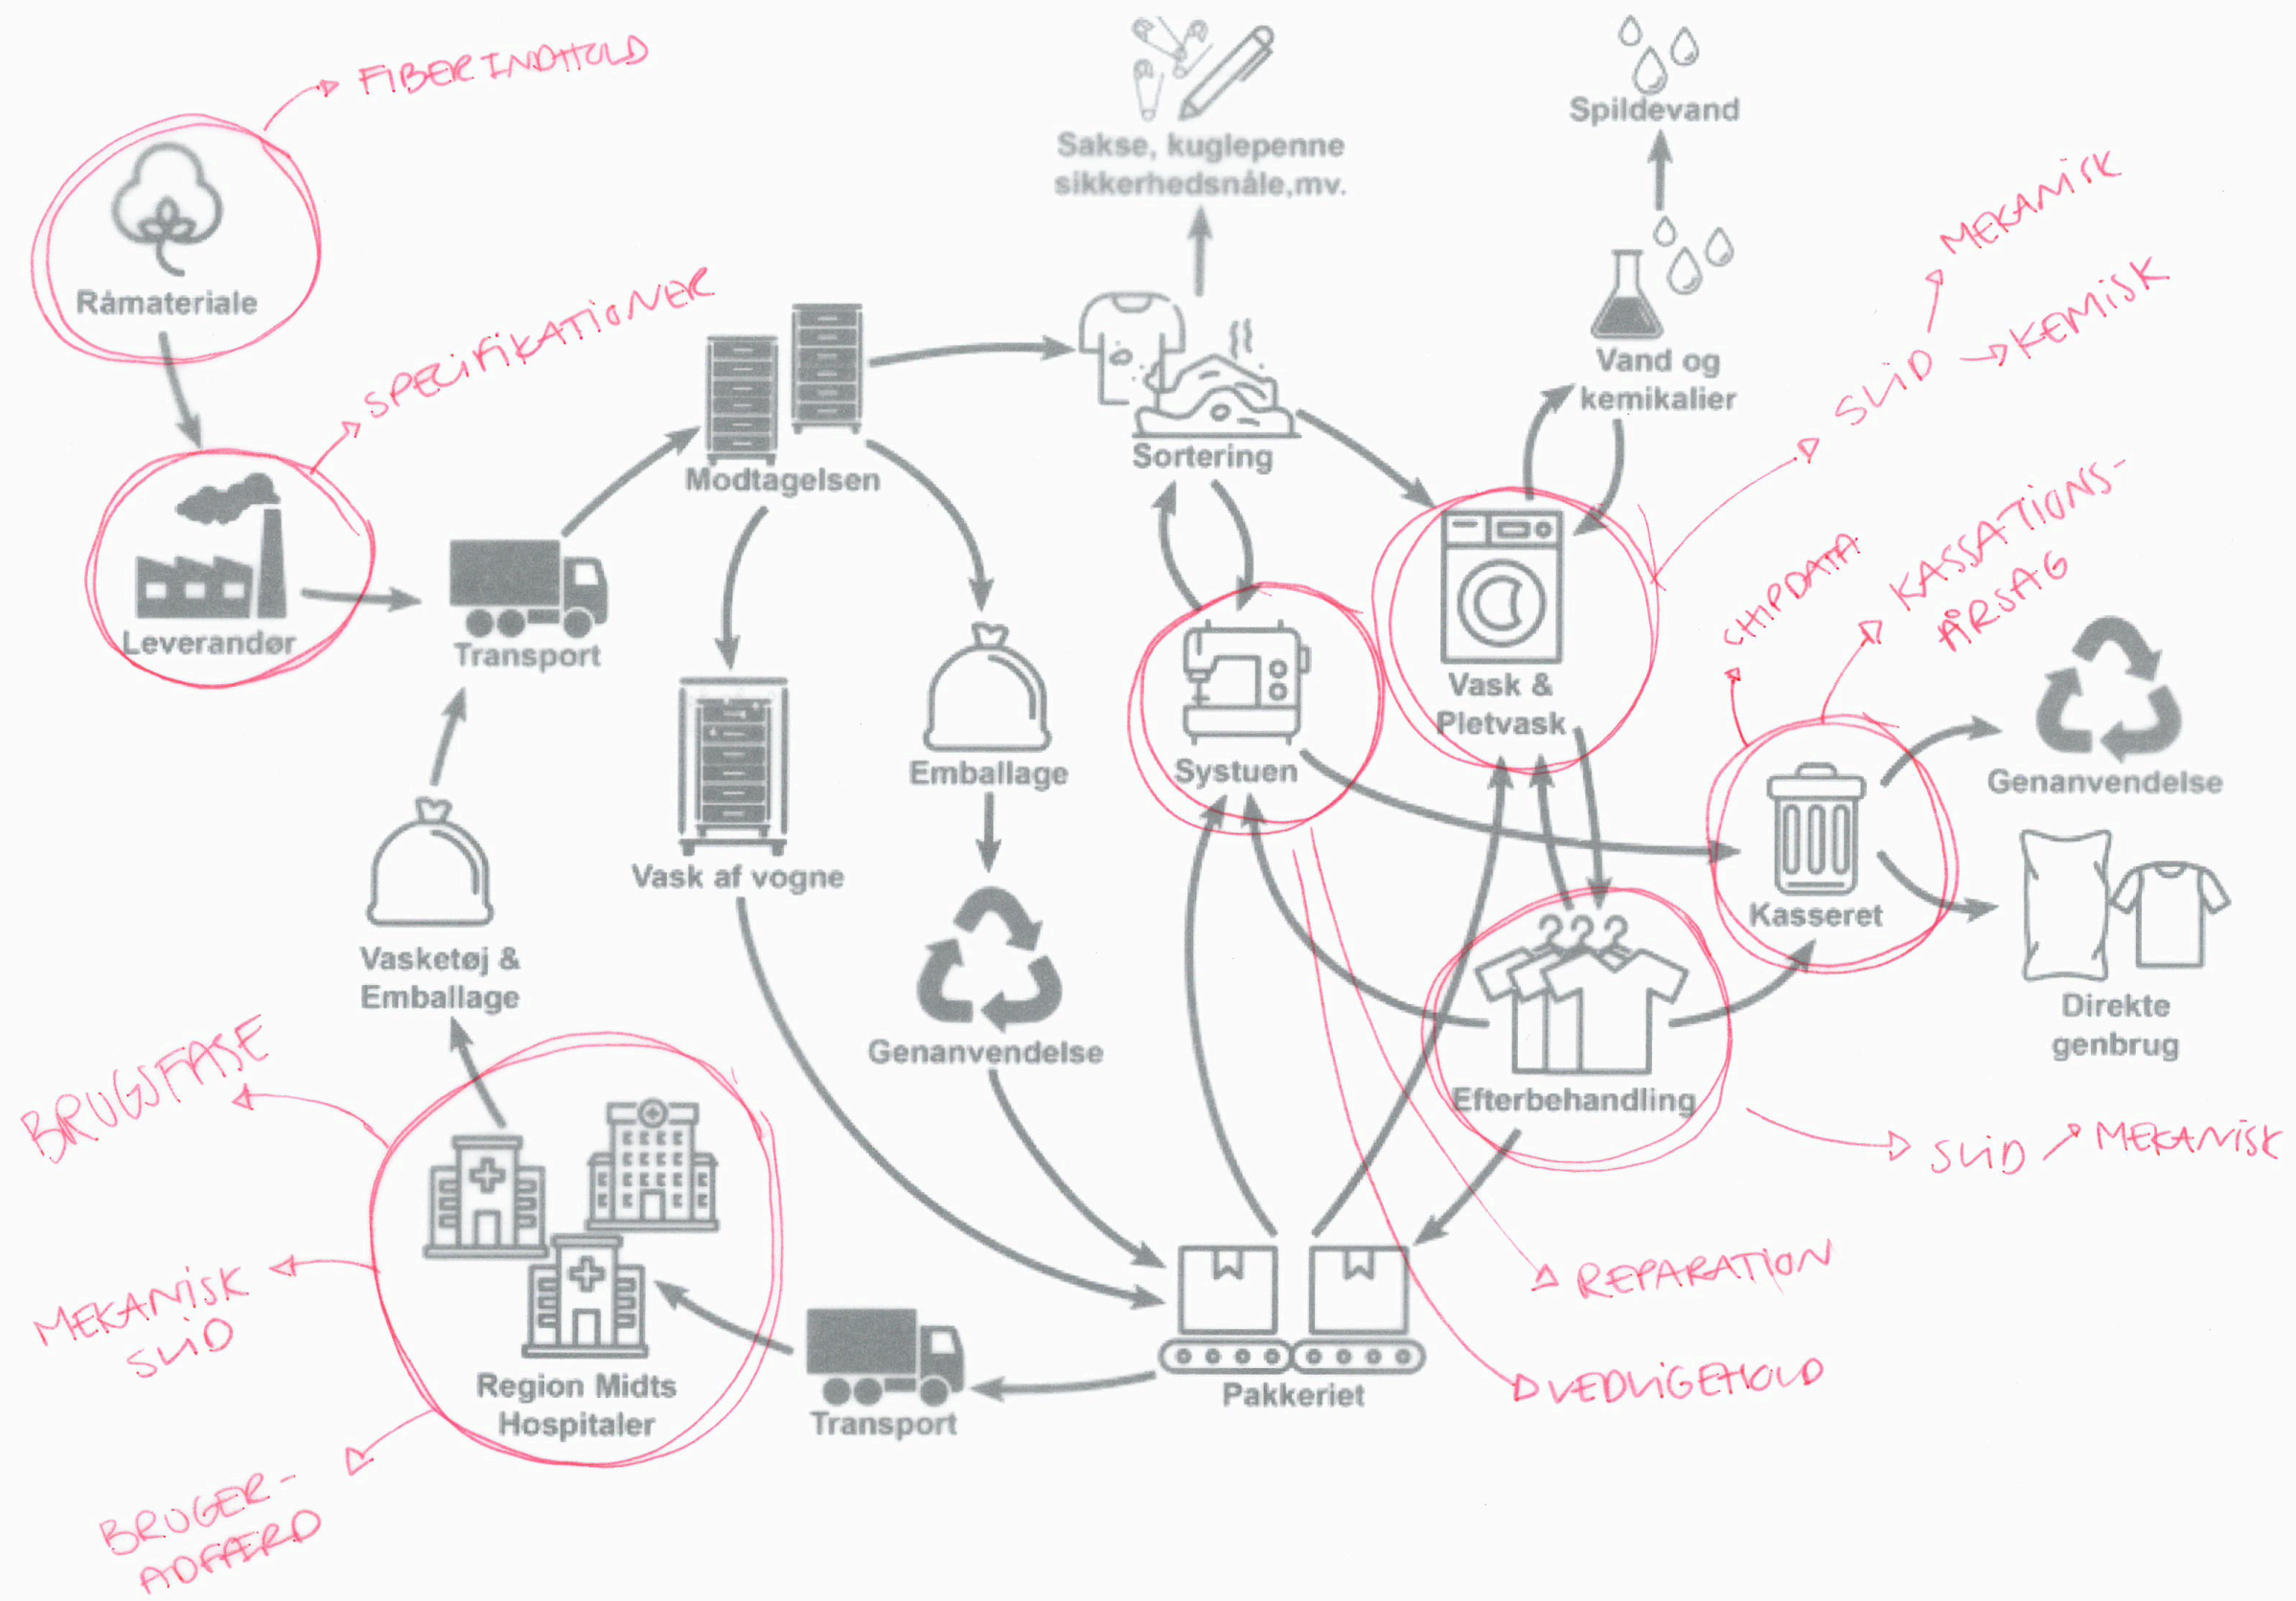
FIBERINDHOLD

Råmateriale

SPECIFIKATIONER

Leverandør

Transport

Modtagelsen

Sakse, kuglepenne sikkerhedsnåle,mv.

Spildevand

MEKANISK

SLID

KEMISK

Vand og kemikalier

Sortering

Vask & Pletvask

Systuen

CHIPDATA

KASSATIONS-ÅRSAG

Vask af vogne

Emballage

Genanvendelse

Kasseret

Genanvendelse

Direkte genbrug

Vasketøj & Emballage

Efterbehandling

SLID

MEKANISK

BRUGSFASE

MEKANISK SLID

REPARATION

VEDLIGEHOLD

Region Midts Hospitaler

Transport

Pakkeriet

BRUGER-ADFÆRD